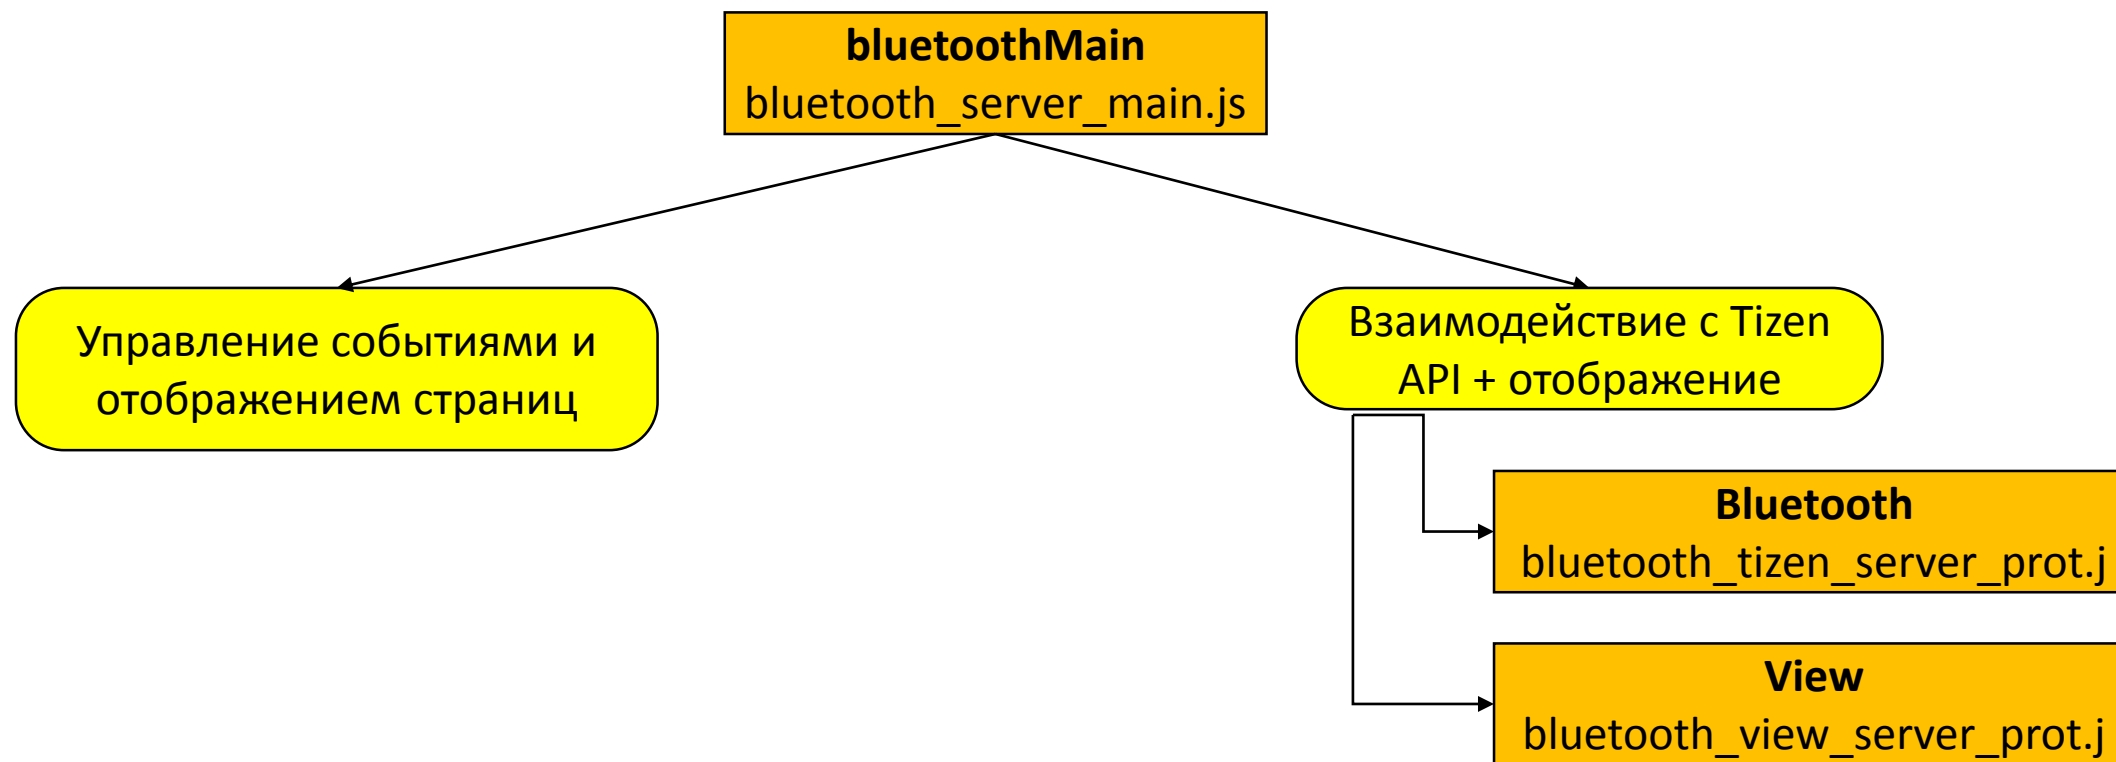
**bluetoothMain**
bluetooth_server_main.js

Управление событиями и отображением страниц

Взаимодействие с Tizen API + отображение

**Bluetooth**
bluetooth_tizen_server_prot.j

**View**
bluetooth_view_server_prot.j